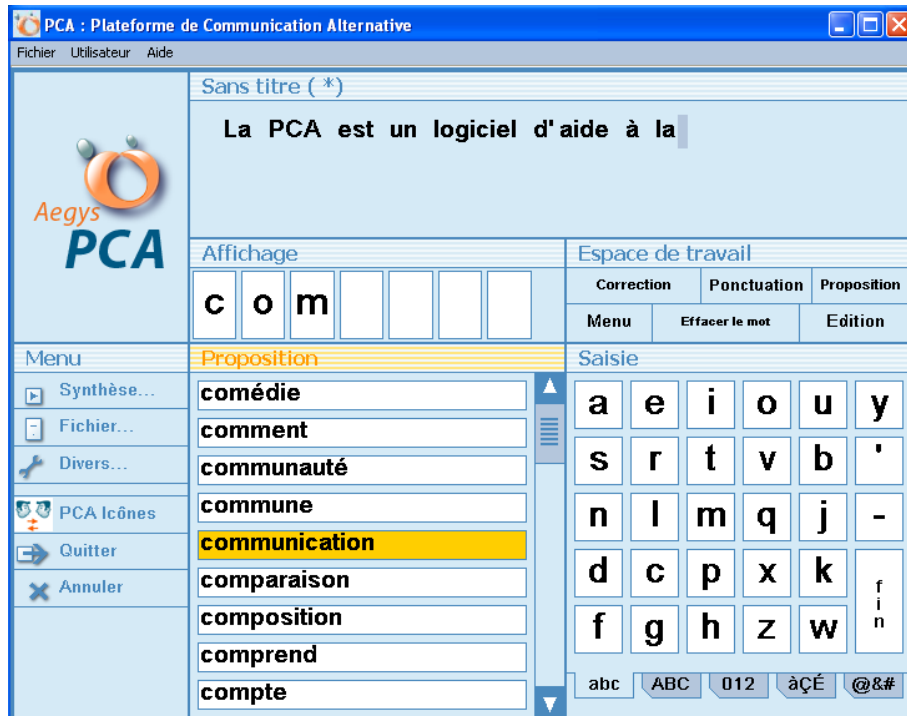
PCA : Plateforme de Communication Alternative

Fichier Utilisateur Aide

Sans titre ( *)

La PCA est un logiciel d'aide à la

Aegys PCA

Affichage

| c | o | m |
|---|---|---|

Espace de travail

| Correction | Ponctuation | Proposition |
|---|---|---|
| Menu | Effacer le mot | Edition |

Menu

Synthèse...
Fichier...
Divers...
PCA Icônes
Quitter
Annuler

Proposition

comédie
comment
communauté
commune
communication
comparaison
composition
comprend
compte

Saisie

| a | e | i | o | u | y |
|---|---|---|---|---|---|
| s | r | t | v | b | ' |
| n | l | m | q | j | - |
| d | c | p | x | k | fin |
| f | g | h | z | w | |

abc ABC 012 àÇÉ @&#